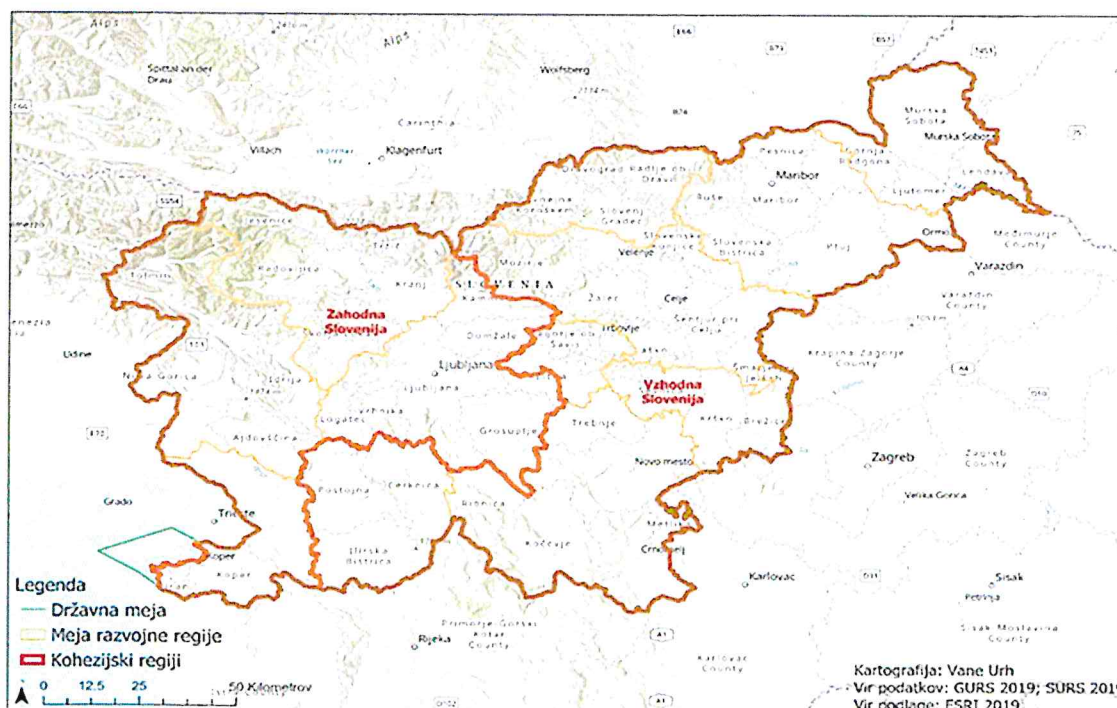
Alps
Alps
Spittal an der Drau
Wolfsberg
Carinthia
Villach
Klagenfurt
Dravograd Radlje ob Dravi
Murska Sobota
Murska Sobota
Gornja Radgona
Lendava
Ljutomer
Maribor
Maribor
Pesnica
Ruše
Slovenj Gradec
Koroškem
Velenje
Slovenske Konjice
Slovenska Bistrica
Ptuj
Ormož
Međimurje County
Varaždin
Varaždin County
Jesenice
Tolmin
Radovljica
Tržič
Kranj
Mozirje
SLOVENIJA
Kamnik
Žalec
Celje
Šentjur pri Celju
Zahodna Slovenija
Udine
Nova Gorica
Idrija
Domžale
Litija
Zagorje ob Savi
Trbovlje
Laško
Ljubljana
Ljubljana
Vrhnika
Logatec
Grosuplje
Trebnje
Vzhodna Slovenija
Šmarje pri Jelšah
Krško
Brežice
Krapina-Zagorje County
Ajdovščina
Novo mesto
Zagreb
Zagreb County
Velika Gorica
Grado
Trieste
Postojna
Cerknica
Ribnica
Metlika
Koper
Koper
Piran
Ilirska Bistrica
Kočevje
Črnomelj
Karlovac
Sisak
Petrinja
Sisak-Moslavina County
Rijeka
Primorje-Gorski Kotar County
Karlovac County
Legenda
Državna meja
Meja razvojne regije
Kohezijski regiji
0 12.5 25 50 Kilometrov
Kartografija: Vane Urh
Vir podatkov: GURS 2019; SURS 2019
Vir podlage: ESRI 2019